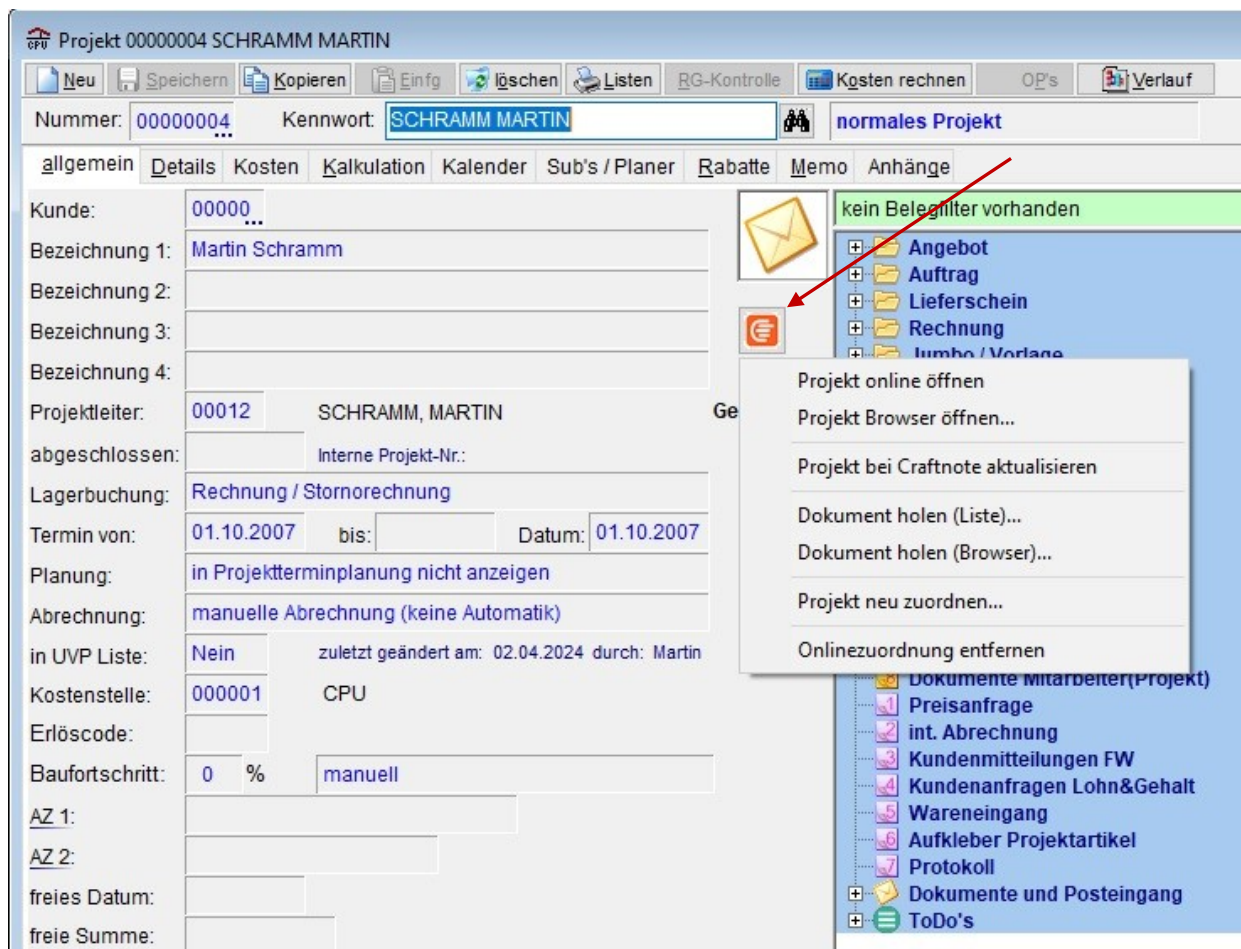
Projekt 00000004 SCHRAMM MARTIN

Neu Speichern Kopieren Einfg löschen Listen RG-Kontrolle Kosten rechnen OP's Verlauf

Nummer: 00000004 Kennwort: SCHRAMM MARTIN normales Projekt

allgemein Details Kosten Kalkulation Kalender Sub's / Planer Rabatte Memo Anhänge

Kunde: 00000
Bezeichnung 1: Martin Schramm
Bezeichnung 2:
Bezeichnung 3:
Bezeichnung 4:
Projektleiter: 00012 SCHRAMM, MARTIN Ge
abgeschlossen: Interne Projekt-Nr.:
Lagerbuchung: Rechnung / Stornorechnung
Termin von: 01.10.2007 bis: Datum: 01.10.2007
Planung: in Projektterminplanung nicht anzeigen
Abrechnung: manuelle Abrechnung (keine Automatik)
in UVP Liste: Nein zuletzt geändert am: 02.04.2024 durch: Martin
Kostenstelle: 000001 CPU
Erlöscode:
Baufortschritt: 0 % manuell
AZ 1:
AZ 2:
freies Datum:
freie Summe:

kein Belegfilter vorhanden
Angebot
Auftrag
Lieferschein
Rechnung
Jumbo / Vorlage

Projekt online öffnen
Projekt Browser öffnen...
Projekt bei Craftnote aktualisieren
Dokument holen (Liste)...
Dokument holen (Browser)...
Projekt neu zuordnen...
Onlinezuordnung entfernen

Dokumente Mitarbeiter(Projekt)
1 Preisanfrage
2 int. Abrechnung
3 Kundenmitteilungen FW
4 Kundenanfragen Lohn&Gehalt
5 Wareneingang
6 Aufkleber Projektartikel
7 Protokoll
Dokumente und Posteingang
ToDo's